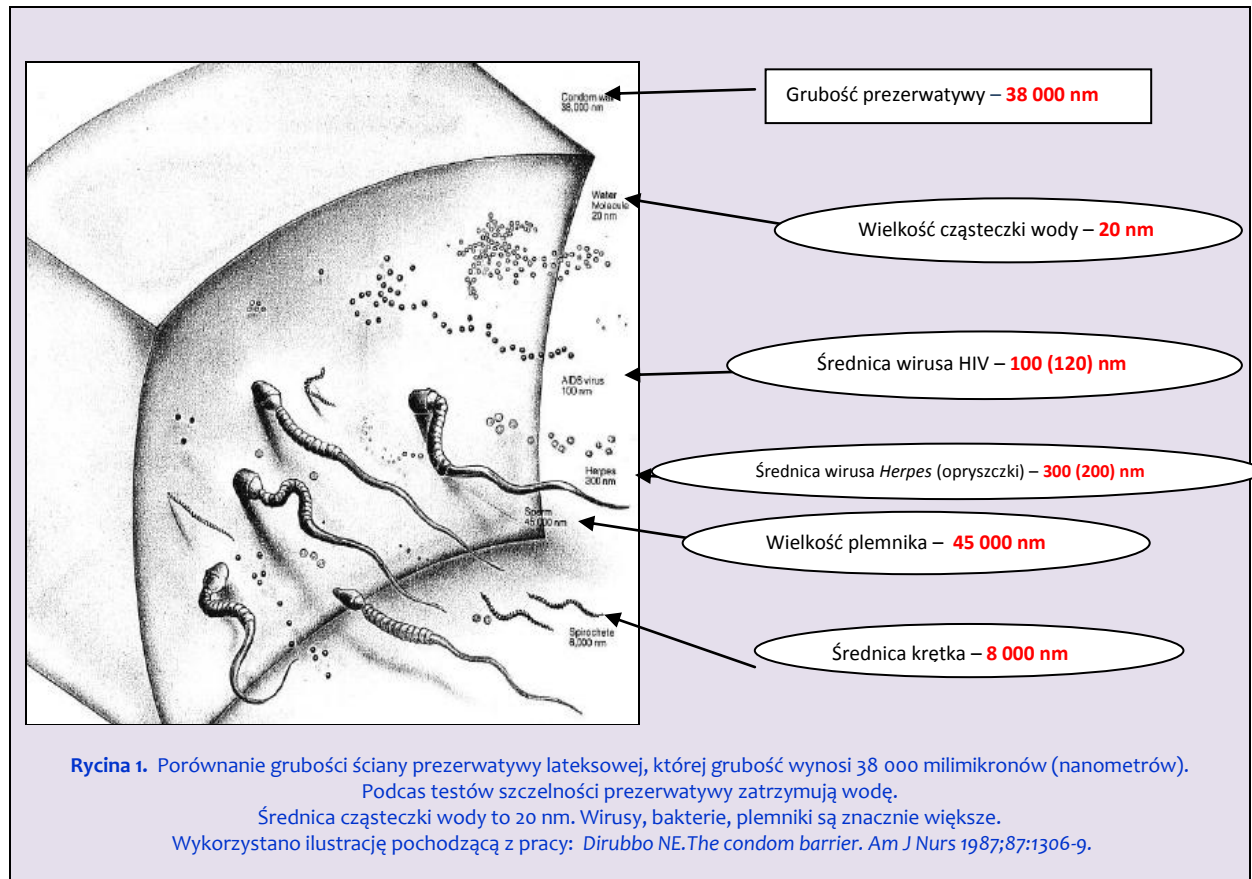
Condom wall
38,000 nm

Water
Molecule
20 nm

AIDS virus
100 nm

Herpes
300 nm

Sperm
45,000 nm

Spirochete
8,000 nm

Grubość prezerwatywy – **38 000 nm**

Wielkość cząsteczki wody – **20 nm**

Średnica wirusa HIV – **100 (120) nm**

Średnica wirusa *Herpes* (opryszczki) – **300 (200) nm**

Wielkość plemnika – **45 000 nm**

Średnica krętka – **8 000 nm**

**Rycina 1.** Porównanie grubości ściany prezerwatywy lateksowej, której grubość wynosi 38 000 milimikronów (nanometrów). Podczas testów szczelności prezerwatywy zatrzymują wodę.
Średnica cząsteczki wody to 20 nm. Wirusy, bakterie, plemniki są znacznie większe.
Wykorzystano ilustrację pochodzącą z pracy: *Dirubbo NE.The condom barrier. Am J Nurs 1987;87:1306-9.*